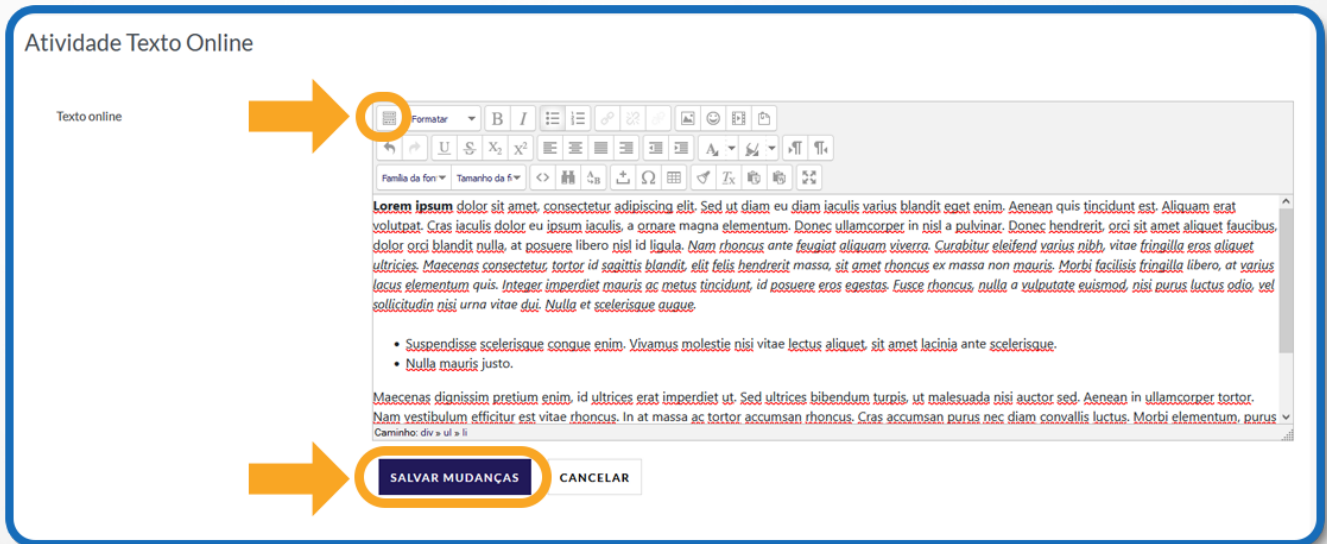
Atividade Texto Online

Texto online

Formatar

Família da fon

Tamanho da fo

**Lorem ipsum** dolor sit amet, consectetur adipiscing elit. Sed ut diam eu diam iaculis varius blandit eget enim. Aenean quis tincidunt est. Aliquam erat volutpat. Cras iaculis dolor eu ipsum iaculis, a ornare magna elementum. Donec ullamcorper in nisl a pulvinar. Donec hendrerit, orci sit amet aliquet faucibus, dolor orci blandit nulla, at posuere libero nisl id ligula. *Nam rhoncus ante feugiat aliquam viverra. Curabitur eleifend varius nibh, vitae fringilla eros aliquet ultricies. Maecenas consectetur, tortor id sagittis blandit, elit felis hendrerit massa, sit amet rhoncus ex massa non mauris. Morbi facilisis fringilla libero, at varius lacus elementum quis. Integer imperdiet mauris ac metus tincidunt, id posuere eros egestas. Fusce rhoncus, nulla a vulputate euismod, nisi purus luctus odio, vel sollicitudin nisi urna vitae dui. Nulla et scelerisque augue.*

- Suspendisse scelerisque congue enim. Vivamus molestie nisi vitae lectus aliquet, sit amet lacinia ante scelerisque.
- Nulla mauris justo.

Maecenas dignissim pretium enim, id ultrices erat imperdiet ut. Sed ultrices bibendum turpis, ut malesuada nisi auctor sed. Aenean in ullamcorper tortor. Nam vestibulum efficitur est vitae rhoncus. In at massa ac tortor accumsan rhoncus. Cras accumsan purus nec diam convallis luctus. Morbi elementum, purus

Caminho: div » ul » li

SALVAR MUDANÇAS

CANCELAR